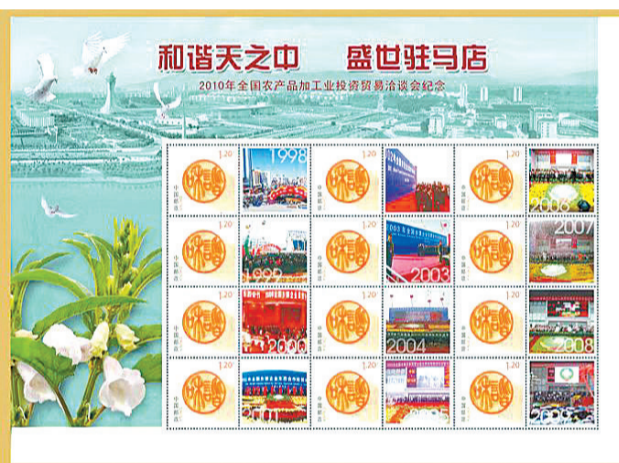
和谐天之中　盛世驻马店

2010年全国农产品加工业投资贸易洽谈会纪念

1.20 中国邮政
1998
1.20 中国邮政
1.20 中国邮政
2006
1.20 中国邮政
1999
1.20 中国邮政
2003
1.20 中国邮政
2007
1.20 中国邮政
2000
1.20 中国邮政
2004
1.20 中国邮政
2008
1.20 中国邮政
2001
1.20 中国邮政
2005
1.20 中国邮政
2009